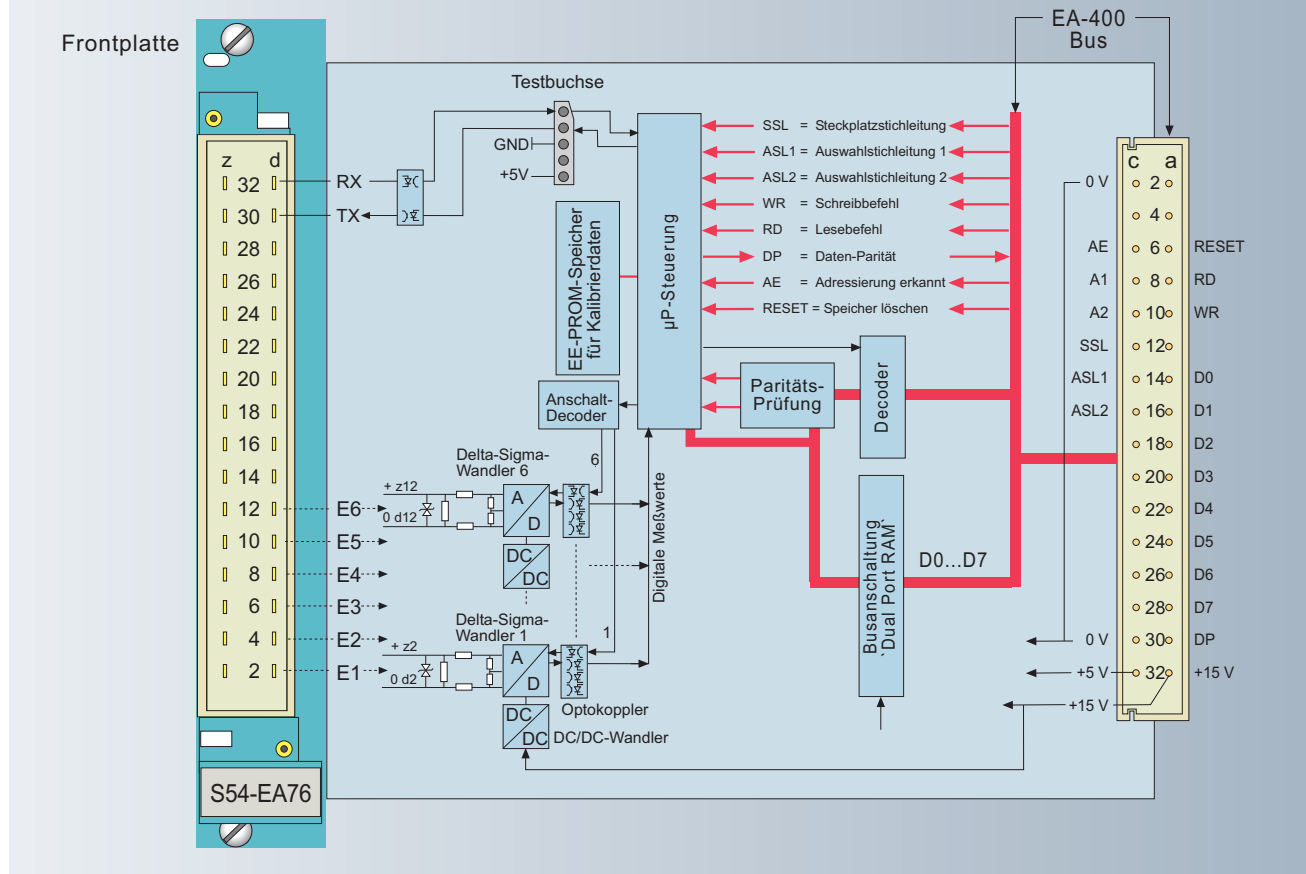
Frontplatte

EA-400
Bus

Testbuchse

GND
+5V

z d
32
30
28
26
24
22
20
18
16
14
12
10
8
6
4
2

RX
TX

EE-PROM-Speicher für Kalibrierdaten

µP-Steuerung

SSL = Steckplatzstichleitung
ASL1 = Auswahlstichleitung 1
ASL2 = Auswahlstichleitung 2
WR = Schreibbefehl
RD = Lesebefehl
DP = Daten-Parität
AE = Adressierung erkannt
RESET = Speicher löschen

Anschalt-Decoder

Paritäts-Prüfung

Decoder

Delta-Sigma-Wandler 6

+ z12
0 d12

6

A
D

DC
DC

E6
E5
E4
E3
E2
E1

Digitale Meßwerte

Delta-Sigma-Wandler 1

+ z2
0 d2

1

A
D

Optokoppler

DC
DC
DC/DC-Wandler

Busanschaltung 'Dual Port RAM'

D0...D7

S54-EA76

c a
0 V 2
4
AE 6 RESET
A1 8 RD
A2 10 WR
SSL 12
ASL1 14 D0
ASL2 16 D1
18 D2
20 D3
22 D4
24 D5
26 D6
28 D7
0 V 30 DP
+5 V 32 +15 V
+15 V